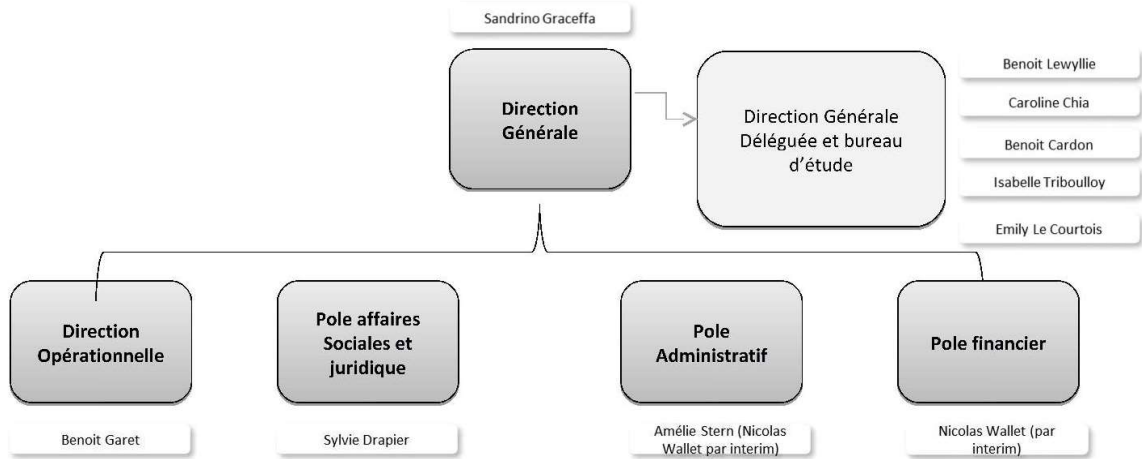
Sandrino Graceffa

Direction Générale

Direction Générale Déléguée et bureau d'étude

Benoit Lewyllie

Caroline Chia

Benoit Cardon

Isabelle Triboulloy

Emily Le Courtois

Direction Opérationnelle

Pole affaires Sociales et juridique

Pole Administratif

Pole financier

Benoit Garet

Sylvie Drapier

Amélie Stern (Nicolas Wallet par interim)

Nicolas Wallet (par interim)